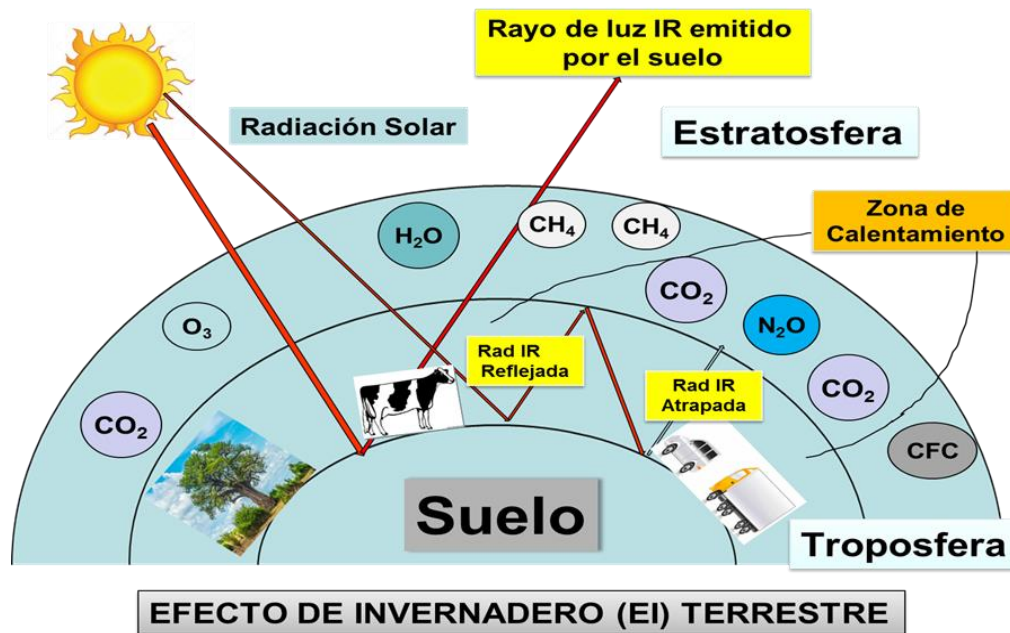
Rayo de luz IR emitido por el suelo

Radiación Solar

Estratosfera

$H_2O$

$CH_4$

$CH_4$

Zona de Calentamiento

$CO_2$

$O_3$

$N_2O$

Rad IR Reflejada

$CO_2$

Rad IR Atrapada

$CO_2$

CFC

Suelo

Troposfera

EFECTO DE INVERNADERO (EI) TERRESTRE